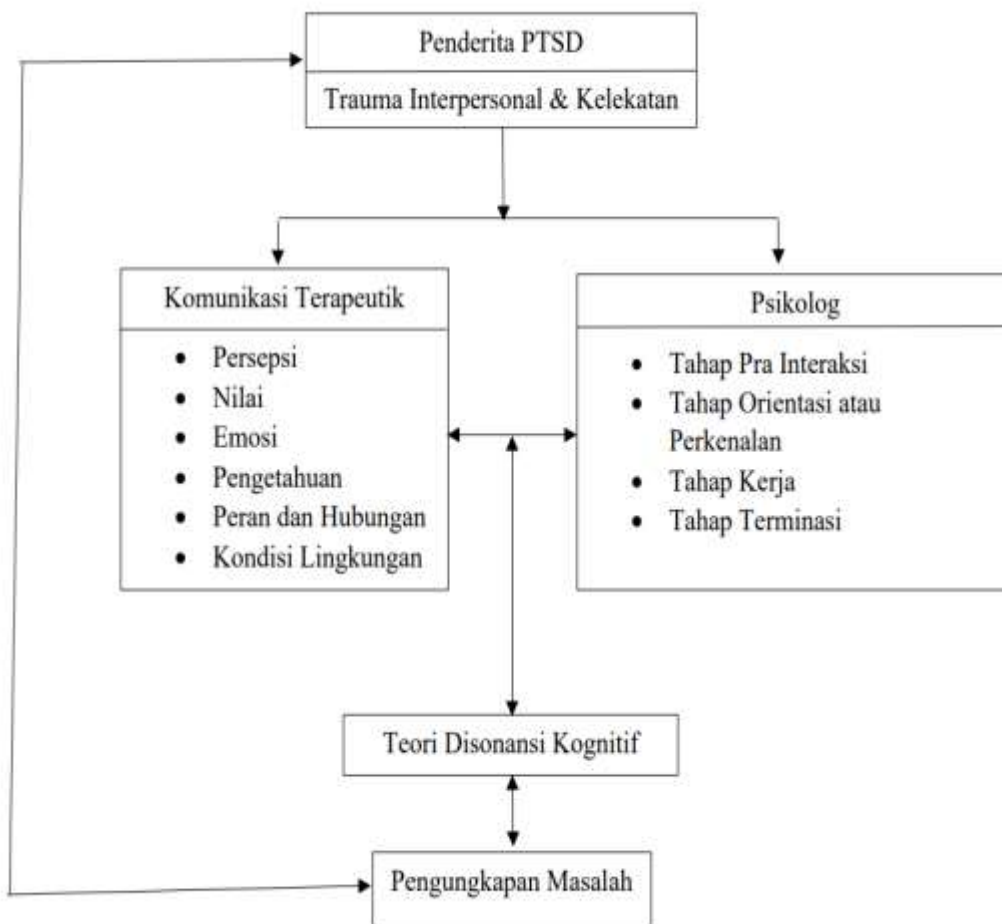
Penderita PTSD

Trauma Interpersonal & Kelekatan

Komunikasi Terapeutik

- Persepsi
- Nilai
- Emosi
- Pengetahuan
- Peran dan Hubungan
- Kondisi Lingkungan

Psikolog

- Tahap Pra Interaksi
- Tahap Orientasi atau Perkenalan
- Tahap Kerja
- Tahap Terminasi

Teori Disonansi Kognitif

Pengungkapan Masalah